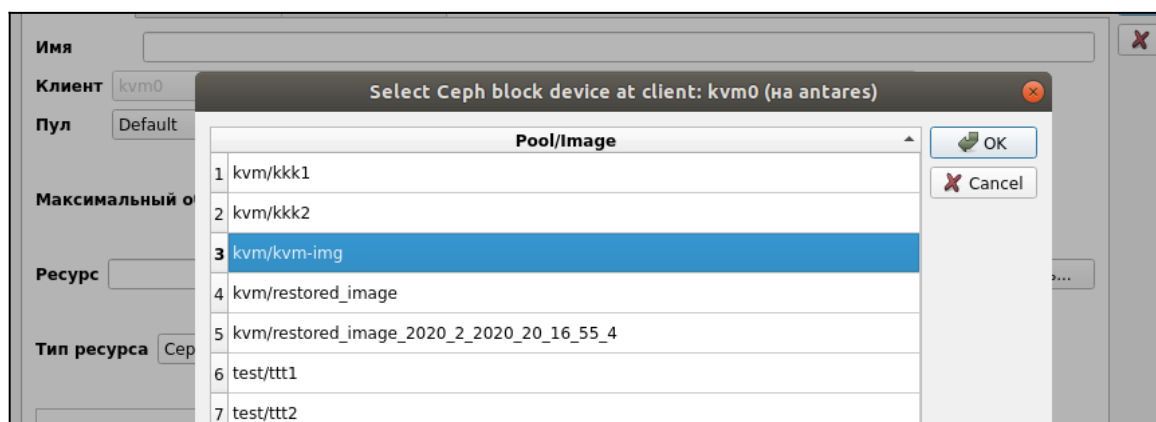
Имя

Клиент kvm0

Пул Default

Максимальный о

Ресурс

Тип ресурса Cep

Select Ceph block device at client: kvm0 (на antares)

| | Pool/Image |
|---|---|
| 1 | kvm/kkk1 |
| 2 | kvm/kkk2 |
| 3 | kvm/kvm-img |
| 4 | kvm/restored_image |
| 5 | kvm/restored_image_2020_2_2020_20_16_55_4 |
| 6 | test/ttt1 |
| 7 | test/ttt2 |

OK

Cancel

...